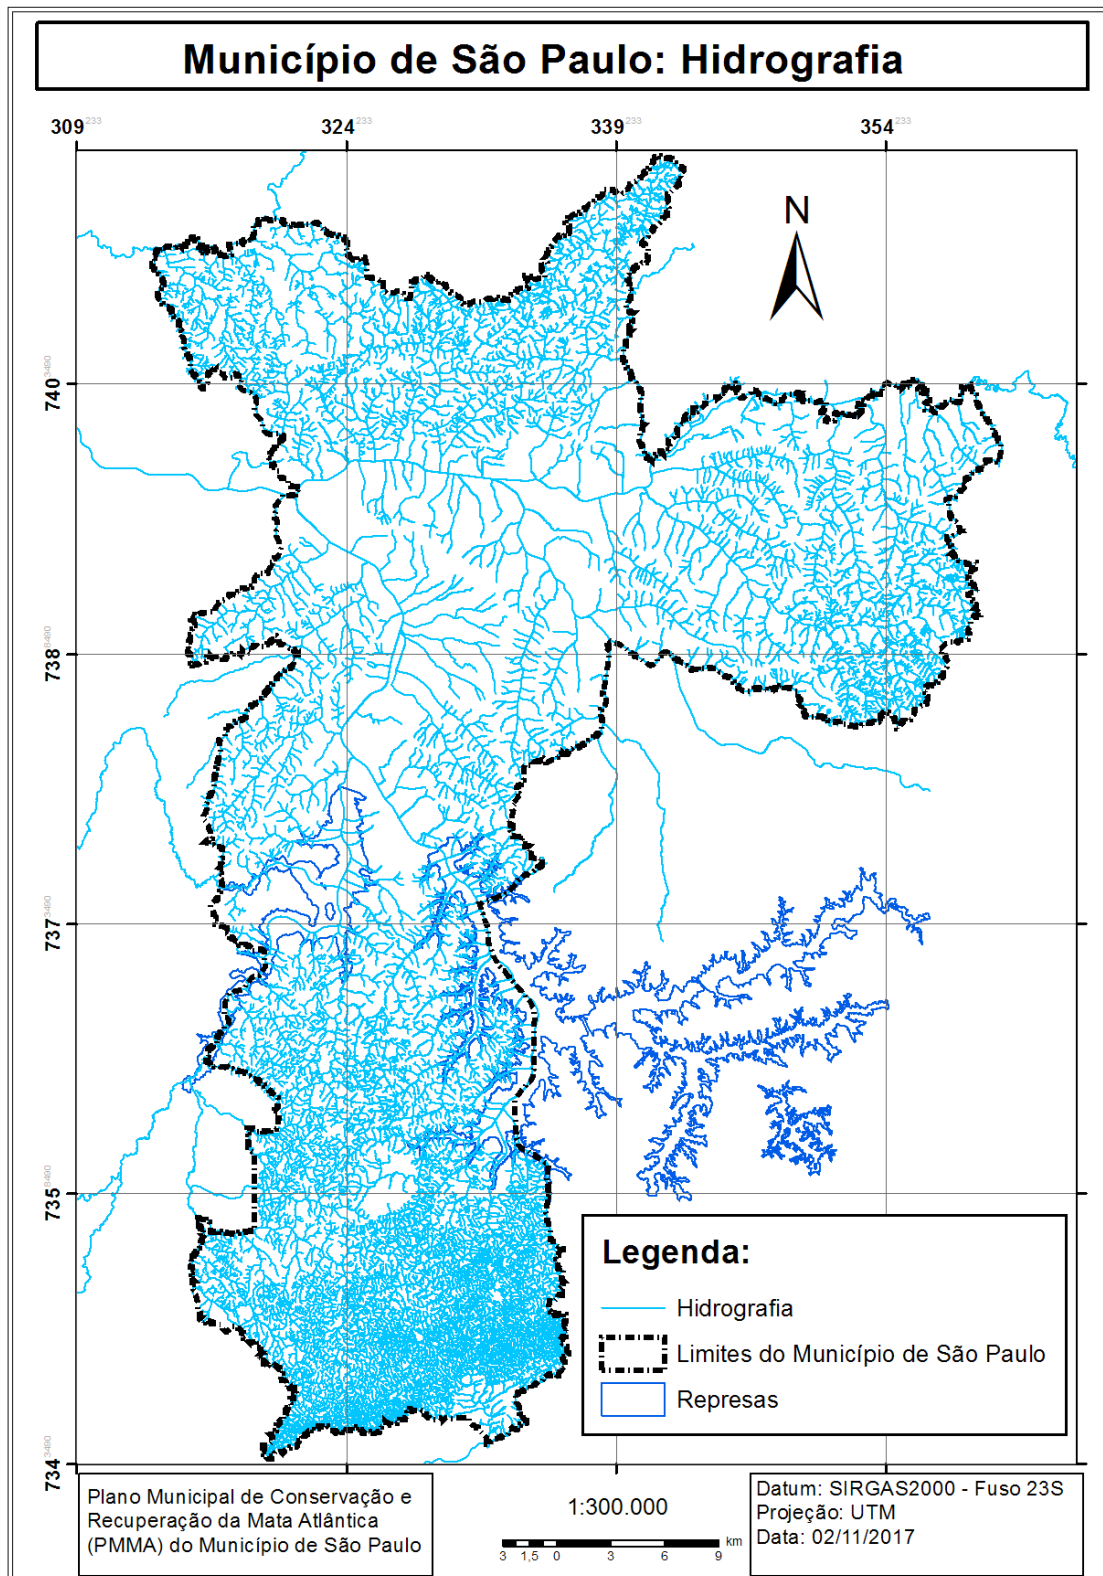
Município de São Paulo: Hidrografia

309$^{233}$ 324$^{233}$ 339$^{233}$ 354$^{233}$

N

740$^{3490}$

738$^{3490}$

737$^{3490}$

735$^{3490}$

734$^{3490}$

Legenda:

Hidrografia

Limites do Município de São Paulo

Represas

Plano Municipal de Conservação e Recuperação da Mata Atlântica (PMMA) do Município de São Paulo

1:300.000

3 1,5 0 3 6 9 km

Datum: SIRGAS2000 - Fuso 23S
Projeção: UTM
Data: 02/11/2017